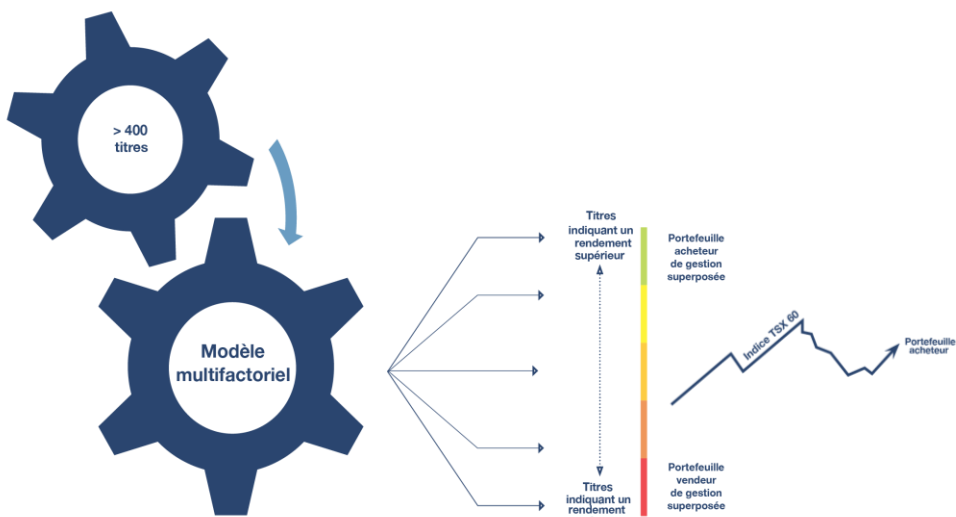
> 400 titres

Modèle multifactoriel

Titres indiquant un rendement supérieur

Titres indiquant un rendement

Portefeuille acheteur de gestion superposée

Portefeuille vendeur de gestion superposée

Indice TSX 60

Portefeuille acheteur